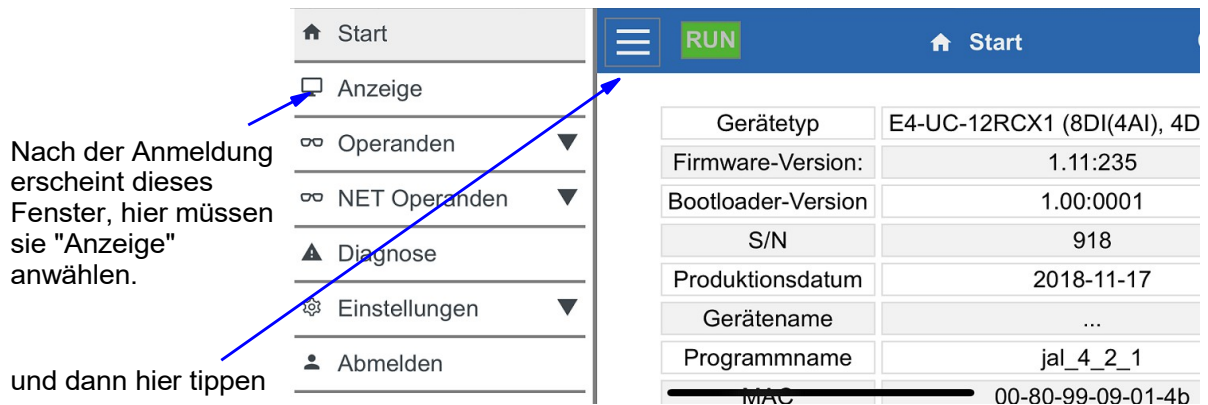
Nach der Anmeldung erscheint dieses Fenster, hier müssen sie "Anzeige" anwählen.

und dann hier tippen

Start
Anzeige
Operanden
NET Operanden
Diagnose
Einstellungen
Abmelden

RUN
Start

| Gerätetyp | E4-UC-12RCX1 (8DI(4AI), 4D |
|---|---|
| Firmware-Version: | 1.11:235 |
| Bootloader-Version | 1.00:0001 |
| S/N | 918 |
| Produktionsdatum | 2018-11-17 |
| Gerätename | ... |
| Programmname | jal_4_2_1 |
| MAC | 00-80-99-09-01-4b |